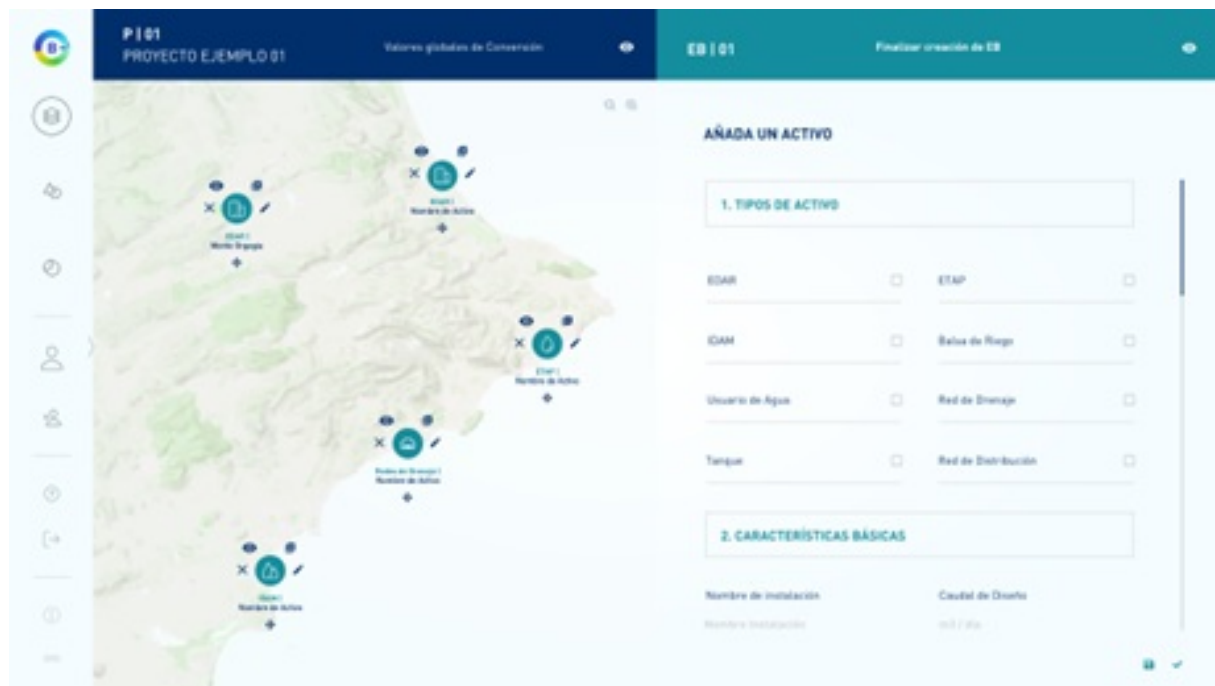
P | 01
PROYECTO EJEMPLO 01

Valores globales de Conversión

EB | 01

Finalizar creación de EB

EDAR |
Nombre de Activo

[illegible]
Nombre de Activo

ETAP |
Nombre de Activo

Redes de Drenaje |
Nombre de Activo

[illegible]
Nombre de Activo

AÑADA UN ACTIVO

1. TIPOS DE ACTIVO

EDAR
ETAP
IDAM
Balsa de Riego
Usuario de Agua
Red de Drenaje
Tanque
Red de Distribución

2. CARACTERÍSTICAS BÁSICAS

Nombre de instalación
Caudal de Diseño
Nombre instalación
m3 / día